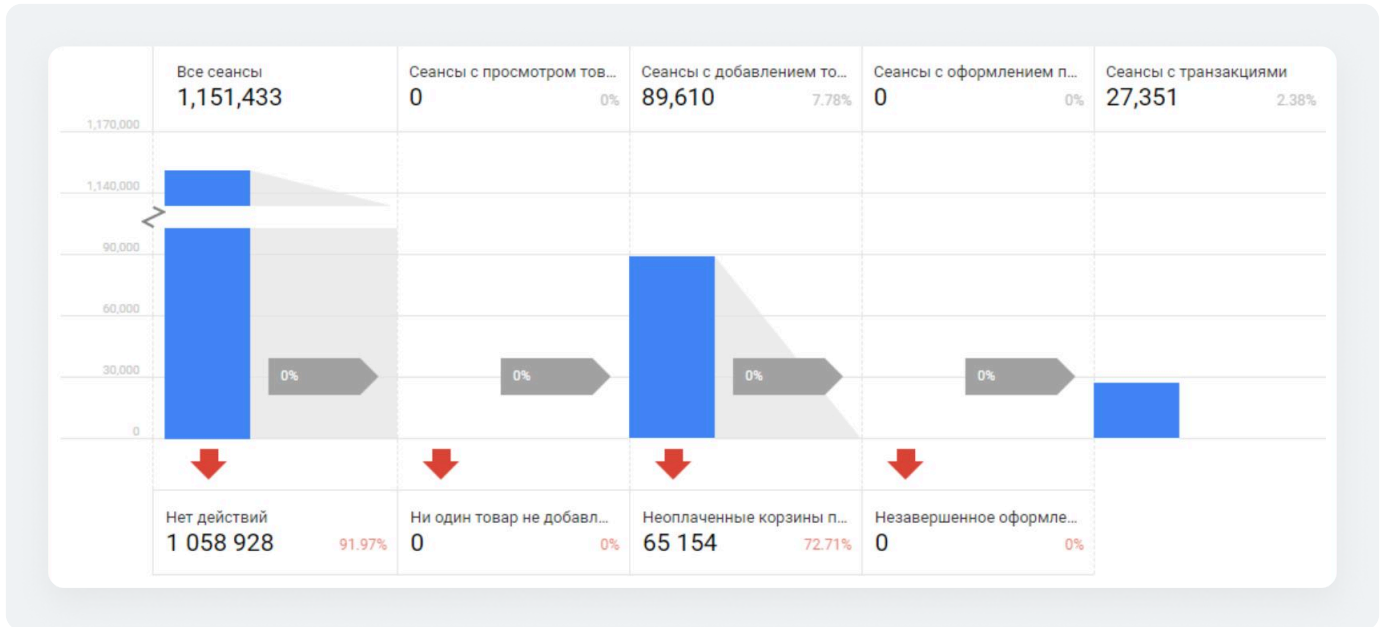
Все сеансы
1,151,433

Сеансы с просмотром тов...
0
0%

Сеансы с добавлением то...
89,610
7.78%

Сеансы с оформлением п...
0
0%

Сеансы с транзакциями
27,351
2.38%

1,170,000
1,140,000
90,000
60,000
30,000
0

0%
0%
0%
0%

Нет действий
1 058 928
91.97%

Ни один товар не добавл...
0
0%

Неоплаченные корзины п...
65 154
72.71%

Незавершенное оформле...
0
0%